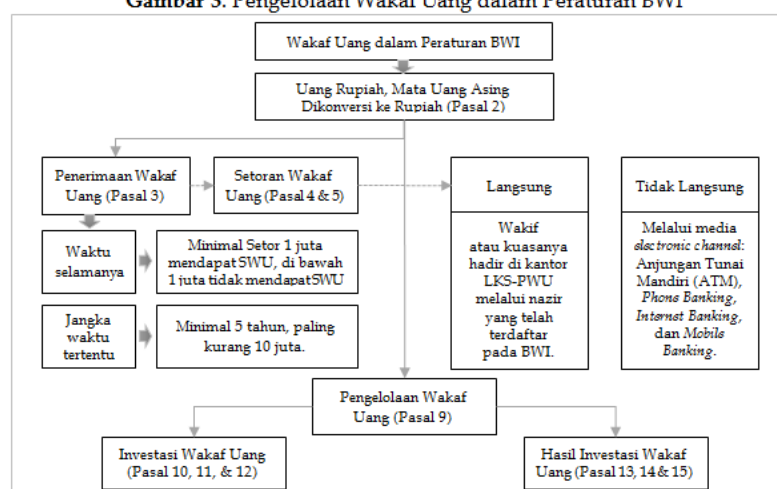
Gambar 3. Pengelolaan Wakaf Uang dalam Peraturan BWI

Wakaf Uang dalam Peraturan BWI

Uang Rupiah, Mata Uang Asing Dikonversi ke Rupiah (Pasal 2)

Penerimaan Wakaf Uang (Pasal 3)

Setoran Wakaf Uang (Pasal 4 & 5)

Langsung

Tidak Langsung

Waktu selamanya

Minimal Setor 1 juta mendapat SWU, di bawah 1 juta tidak mendapat SWU

Jangka waktu tertentu

Minimal 5 tahun, paling kurang 10 juta.

Wakif atau kuasanya hadir di kantor LKS-PWU melalui nazir yang telah terdaftar pada BWI.

Melalui media electronic channel: Anjungan Tunai Mandiri (ATM), Phone Banking, Internet Banking, dan Mobile Banking.

Pengelolaan Wakaf Uang (Pasal 9)

Investasi Wakaf Uang (Pasal 10, 11, & 12)

Hasil Investasi Wakaf Uang (Pasal 13, 14 & 15)